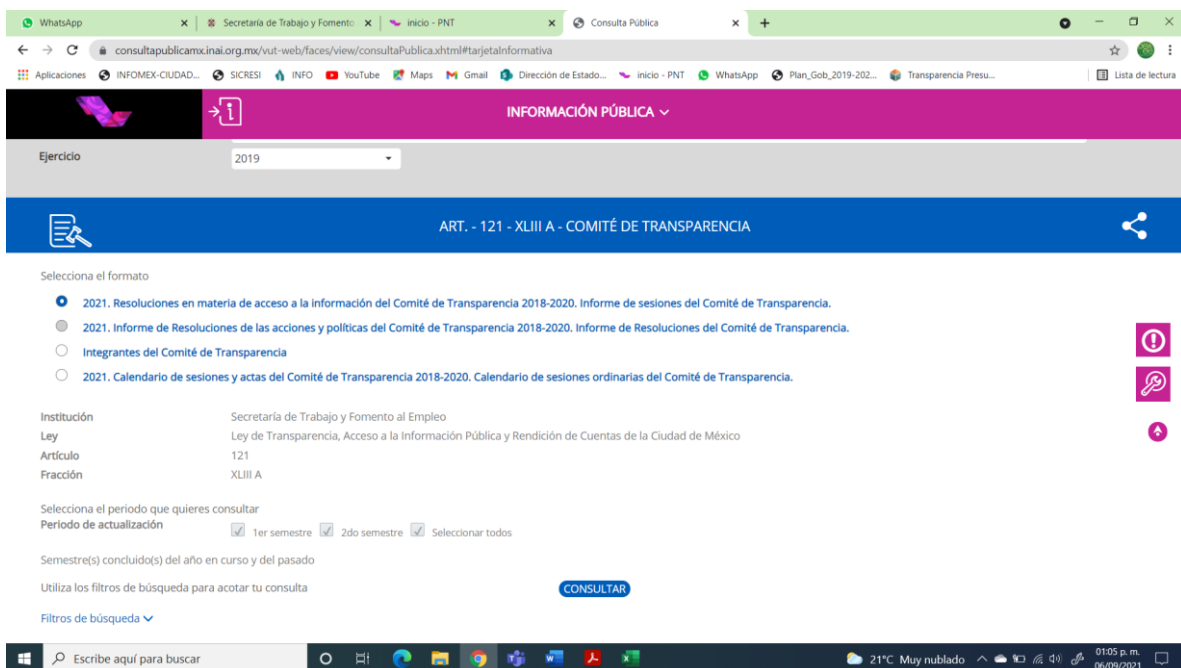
WhatsApp ×
Secretaría de Trabajo y Fomento ×
inicio - PNT ×
Consulta Pública ×
+

consultapublicamx.inai.org.mx/vut-web/faces/view/consultaPublica.xhtml#tarjetaInformativa

Aplicaciones INFOMEX-CIUDAD... SICRESI INFO YouTube Maps Gmail Dirección de Estado... inicio - PNT WhatsApp Plan_Gob_2019-202... Transparencia Presu... Lista de lectura

INFORMACIÓN PÚBLICA

Ejercicio 2019

ART. - 121 - XLIII A - COMITÉ DE TRANSPARENCIA

Selecciona el formato

2021. Resoluciones en materia de acceso a la información del Comité de Transparencia 2018-2020. Informe de sesiones del Comité de Transparencia.

2021. Informe de Resoluciones de las acciones y políticas del Comité de Transparencia 2018-2020. Informe de Resoluciones del Comité de Transparencia.

Integrantes del Comité de Transparencia

2021. Calendario de sesiones y actas del Comité de Transparencia 2018-2020. Calendario de sesiones ordinarias del Comité de Transparencia.

| Institución | Secretaría de Trabajo y Fomento al Empleo |
|---|---|
| Ley | Ley de Transparencia, Acceso a la Información Pública y Rendición de Cuentas de la Ciudad de México |
| Artículo | 121 |
| Fracción | XLIII A |

Selecciona el periodo que quieres consultar
Periodo de actualización 1er semestre 2do semestre Seleccionar todos

Semestre(s) concluido(s) del año en curso y del pasado

Utiliza los filtros de búsqueda para acotar tu consulta CONSULTAR

Filtros de búsqueda

Escribe aquí para buscar
21°C Muy nublado 01:05 p. m. 06/09/2021